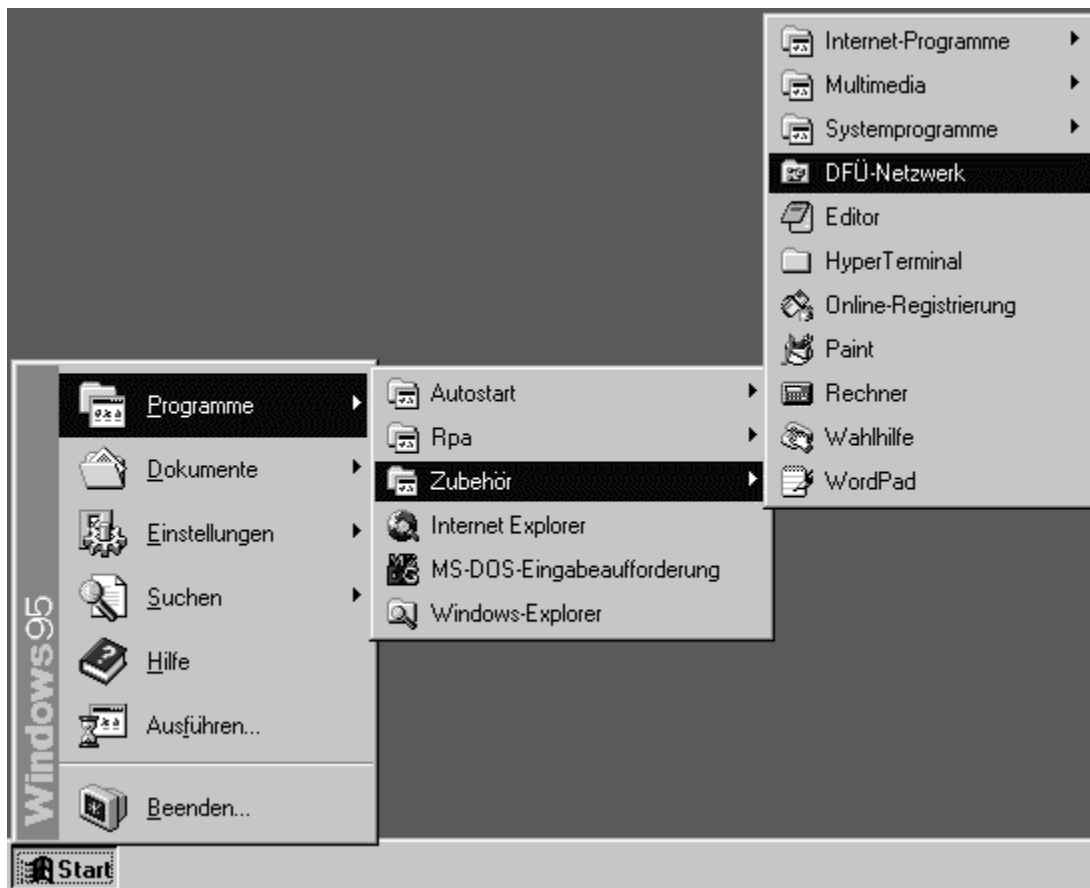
Internet-Programme
Multimedia
Systemprogramme
DFÜ-Netzwerk
Editor
HyperTerminal
Online-Registrierung
Paint
Rechner
Wahlhilfe
WordPad

Autostart
Rpa
Zubehör
Internet Explorer
MS-DOS-Eingabeaufforderung
Windows-Explorer

Windows95
Programme
Dokumente
Einstellungen
Suchen
Hilfe
Ausführen...
Beenden...

Start